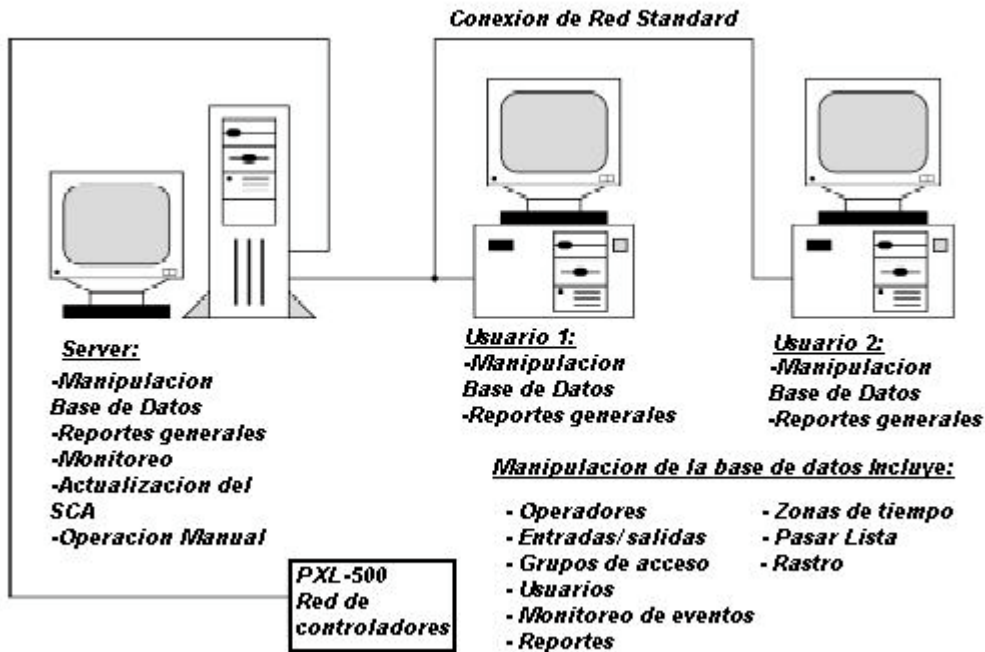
Conexion de Red Standard

Server:
-Manipulacion Base de Datos
-Reportes generales
-Monitoreo
-Actualizacion del SCA
-Operacion Manual

Usuario 1:
-Manipulacion Base de Datos
-Reportes generales

Usuario 2:
-Manipulacion Base de Datos
-Reportes generales

Manipulacion de la base de datos incluye:

- Operadores
- Entradas/salidas
- Grupos de acceso
- Usuarios
- Monitoreo de eventos
- Reportes

- Zonas de tiempo
- Pasar Lista
- Rastro

PXL-500
Red de controladores